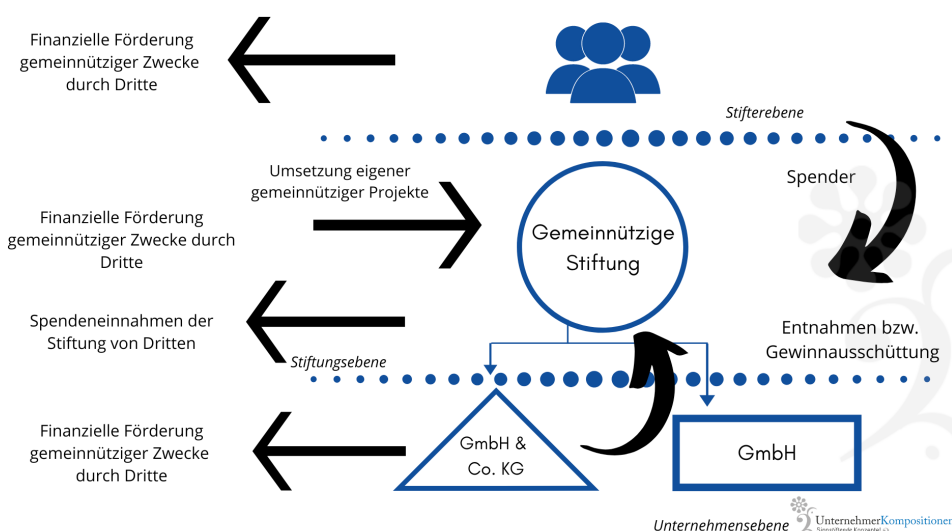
Finanzielle Förderung gemeinnütziger Zwecke durch Dritte

Stifterebene

Umsetzung eigener gemeinnütziger Projekte

Spender

Finanzielle Förderung gemeinnütziger Zwecke durch Dritte

Gemeinnützige Stiftung

Spendeneinnahmen der Stiftung von Dritten

Entnahmen bzw. Gewinnausschüttung

Stiftungsebene

Finanzielle Förderung gemeinnütziger Zwecke durch Dritte

GmbH & Co. KG

GmbH

Unternehmensebene

UnternehmerKompositionen